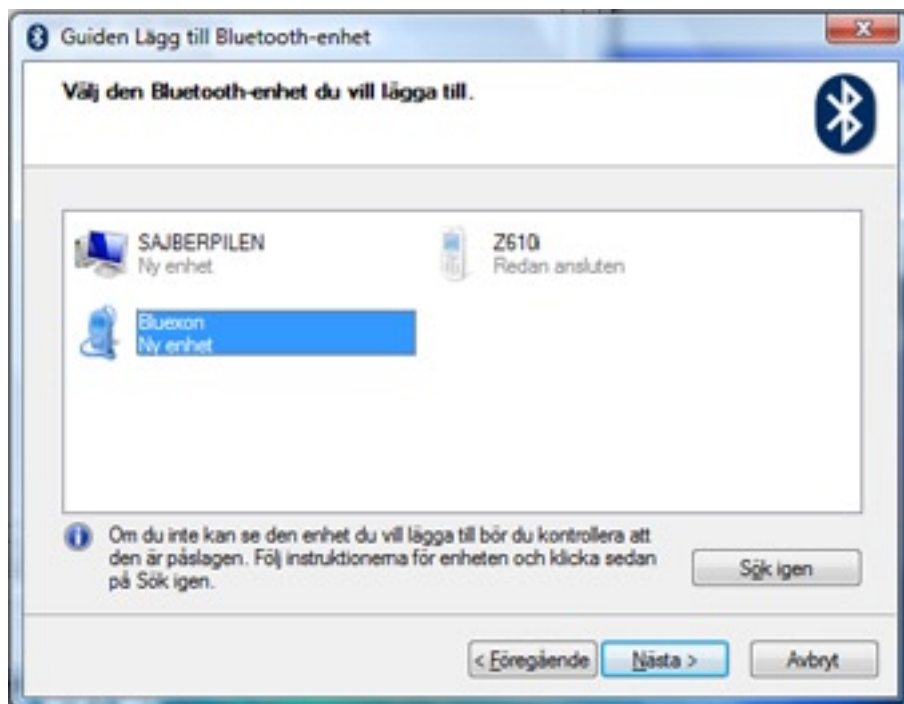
Guiden Lägg till Bluetooth-enhet

Välj den Bluetooth-enhet du vill lägga till.

SAJBERPILEN
Ny enhet

Z610i
Redan ansluten

Bluexon
Ny enhet

Om du inte kan se den enhet du vill lägga till bör du kontrollera att den är påslagen. Följ instruktionerna för enheten och klicka sedan på Sök igen.

Sök igen

< Föregående

Nästa >

Avbryt